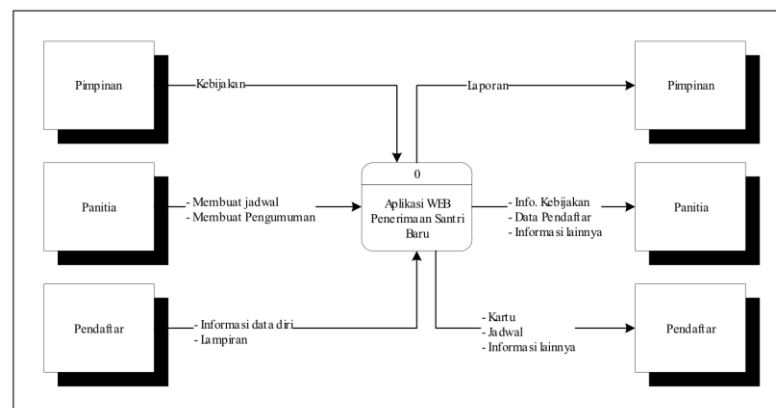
Pimpinan

Kebijakan

Laporan

Pimpinan

Panitia

- Membuat jadwal
- Membuat Pengumuman

0

Aplikasi WEB Penerimaan Santri Baru

- Info. Kebijakan
- Data Pendaftar
- Informasi lainnya

Panitia

Pendaftar

- Informasi data diri
- Lampiran

- Kartu
- Jadwal
- Informasi lainnya

Pendaftar